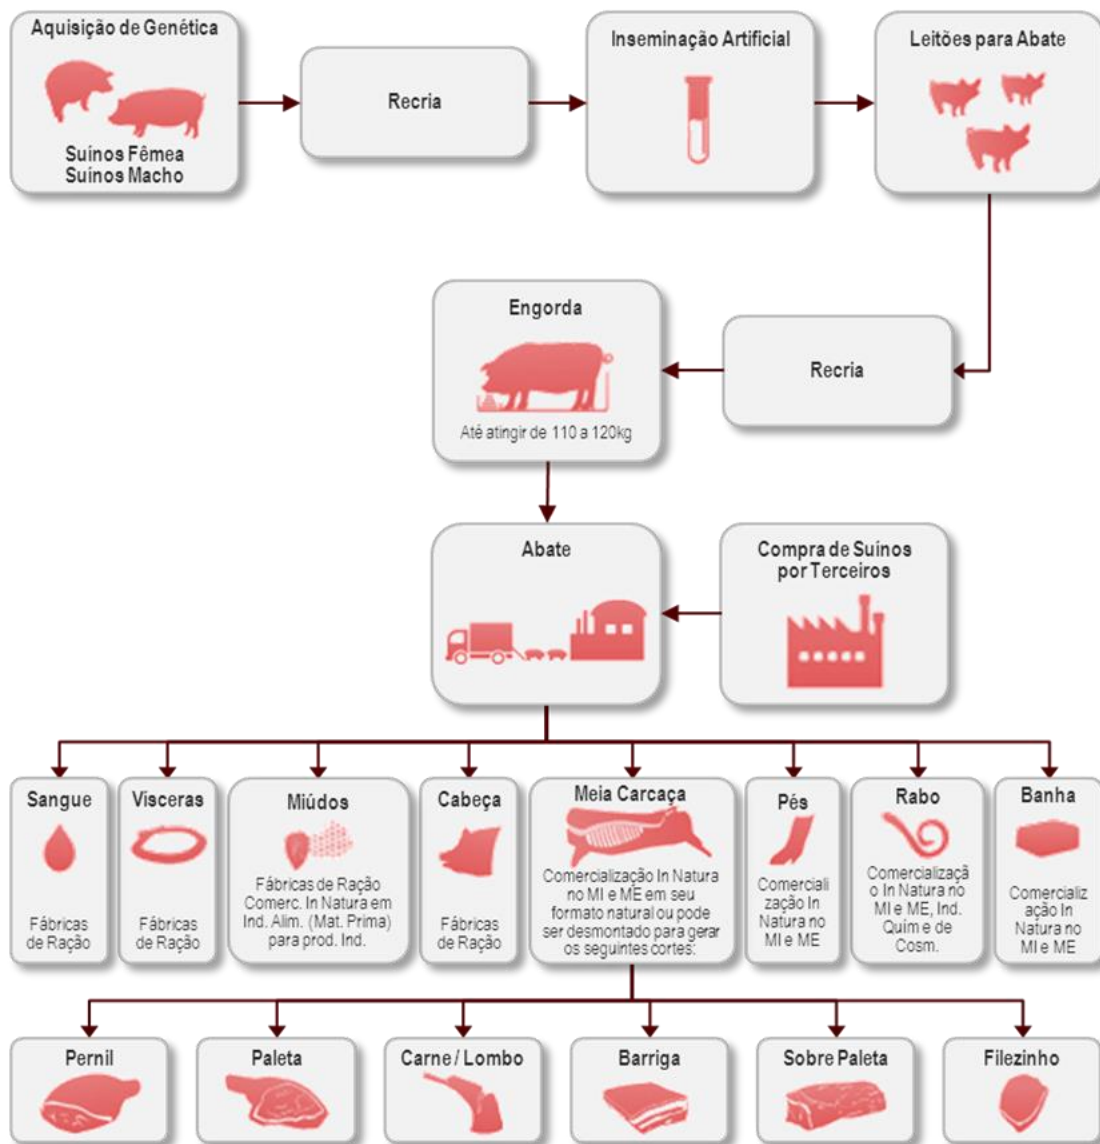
Aquisição de Genética

Suínos Fêmea
Suínos Macho

Recria

Inseminação Artificial

Leitões para Abate

Recria

Engorda

Até atingir de 110 a 120kg

Abate

Compra de Suínos por Terceiros

Sangue

Fábricas de Ração

Vísceras

Fábricas de Ração

Miúdos

Fábricas de Ração Comerc. In Natura em Ind. Alim. (Mat. Prima) para prod. Ind.

Cabeça

Fábricas de Ração

Meia Carcaça

Comercialização In Natura no MI e ME em seu formato natural ou pode ser desmontado para gerar os seguintes cortes:

Pés

Comercialização In Natura no MI e ME

Rabo

Comercialização In Natura no MI e ME, Ind. Quim e de Cosm.

Banha

Comercialização In Natura no MI e ME

Pernil

Paleta

Carne / Lombo

Barriga

Sobre Paleta

Filezinho